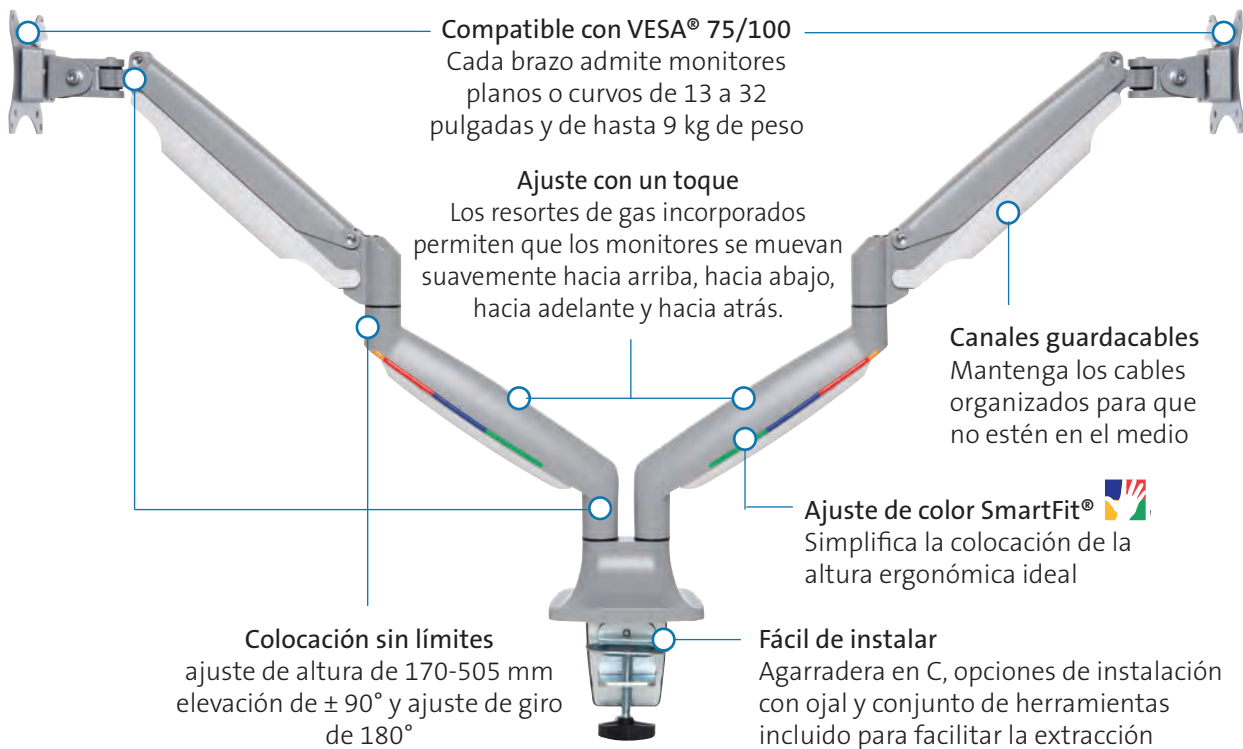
Compatible con VESA® 75/100
Cada brazo admite monitores planos o curvos de 13 a 32 pulgadas y de hasta 9 kg de peso

Ajuste con un toque
Los resortes de gas incorporados permiten que los monitores se muevan suavemente hacia arriba, hacia abajo, hacia adelante y hacia atrás.

Canales guardacables
Mantenga los cables organizados para que no estén en el medio

Ajuste de color SmartFit®
Simplifica la colocación de la altura ergonómica ideal

Colocación sin límites
ajuste de altura de 170-505 mm elevación de ± 90° y ajuste de giro de 180°

Fácil de instalar
Agarradera en C, opciones de instalación con ojal y conjunto de herramientas incluido para facilitar la extracción